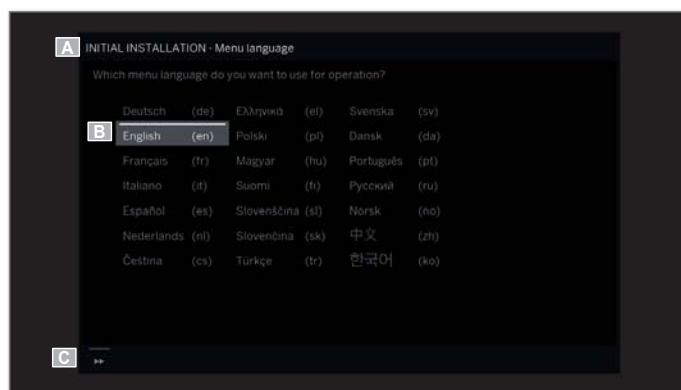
A INITIAL INSTALLATION - Menu language

Which menu language do you want to use for operation?

| | | | | | |
|---|---|---|---|---|---|
| Deutsch | (de) | Ελληνικά | (el) | Svenska | (sv) |
| English | (en) | Polski | (pl) | Dansk | (da) |
| Français | (fr) | Magyar | (hu) | Português | (pt) |
| Italiano | (it) | Suomi | (fi) | Русский | (ru) |
| Español | (es) | Slovenščina | (sl) | Norsk | (no) |
| Nederlands | (nl) | Slovenčina | (sk) | 中文 | (zh) |
| Čeština | (cs) | Türkçe | (tr) | 한국어 | (ko) |

B

C ▸▸